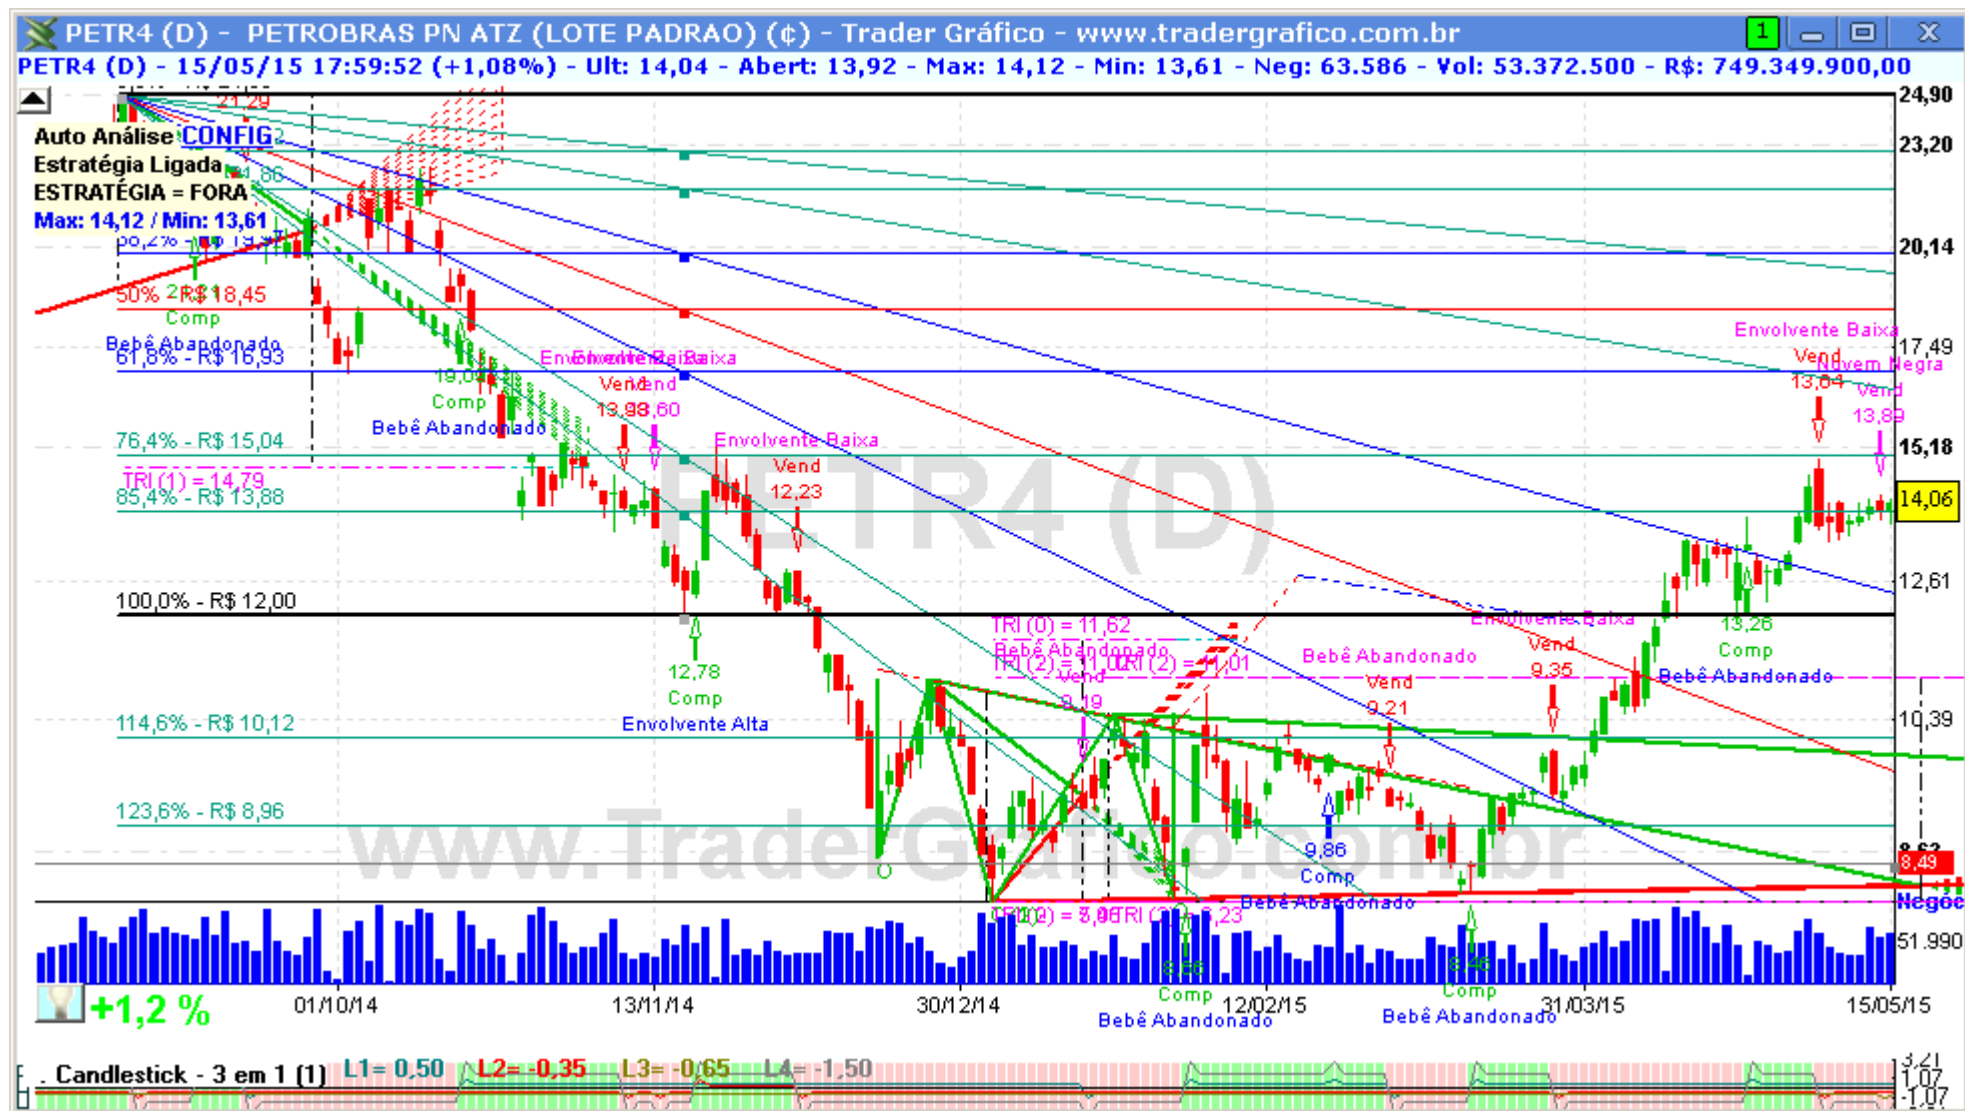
PETR4 (D) - PETROBRAS PN ATZ (LOTE PADRAO) (¢) - Trader Gráfico - www.tradergrafico.com.br

PETR4 (D) - 15/05/15 17:59:52 (+1,08%) - Ult: 14,04 - Abert: 13,92 - Max: 14,12 - Min: 13,61 - Neg: 63.586 - Vol: 53.372.500 - R$: 749.349.900,00

Auto Análise CONFIG
Estratégia Ligada
ESTRATÉGIA = FORA
Max: 14,12 / Min: 13,61

24,90
23,20
20,14
17,49
15,18
14,06
12,61
10,39
8,49
Negoc
51.990

50% - R$ 18,45
Comp
Bebê Abandonado
61,8% - R$ 16,93
19,0
Comp
Bebê Abandonado
76,4% - R$ 15,04
TRI (1) = 14,79
85,4% - R$ 13,88
100,0% - R$ 12,00
114,6% - R$ 10,12
123,6% - R$ 8,96

Envolvente Baixa
Vend
13,98
13,60
Envolvente Baixa
Vend
12,23
12,78
Comp
Envolvente Alta

TRI (0) = 11,62
Bebê Abandonado
TRI (2) = 11,02
TRI (2) = 11,01
Vend
9,19
Bebê Abandonado
Vend
9,21
Envolvente Baixa
Vend
9,35
9,86
Comp
Bebê Abandonado
13,26
Comp
Bebê Abandonado
Envolvente Baixa
Vend
13,04
Nuvem Negra
Vend
13,89

PETR4 (D)
www.TraderGrafico.com.br

Comp
Bebê Abandonado
Comp
Bebê Abandonado

+1,2 %
01/10/14
13/11/14
30/12/14
12/02/15
31/03/15
15/05/15

Candlestick - 3 em 1 (1) L1= 0,50 L2= -0,35 L3= -0,65 L4= -1,50
3,21
1,07
-1,07